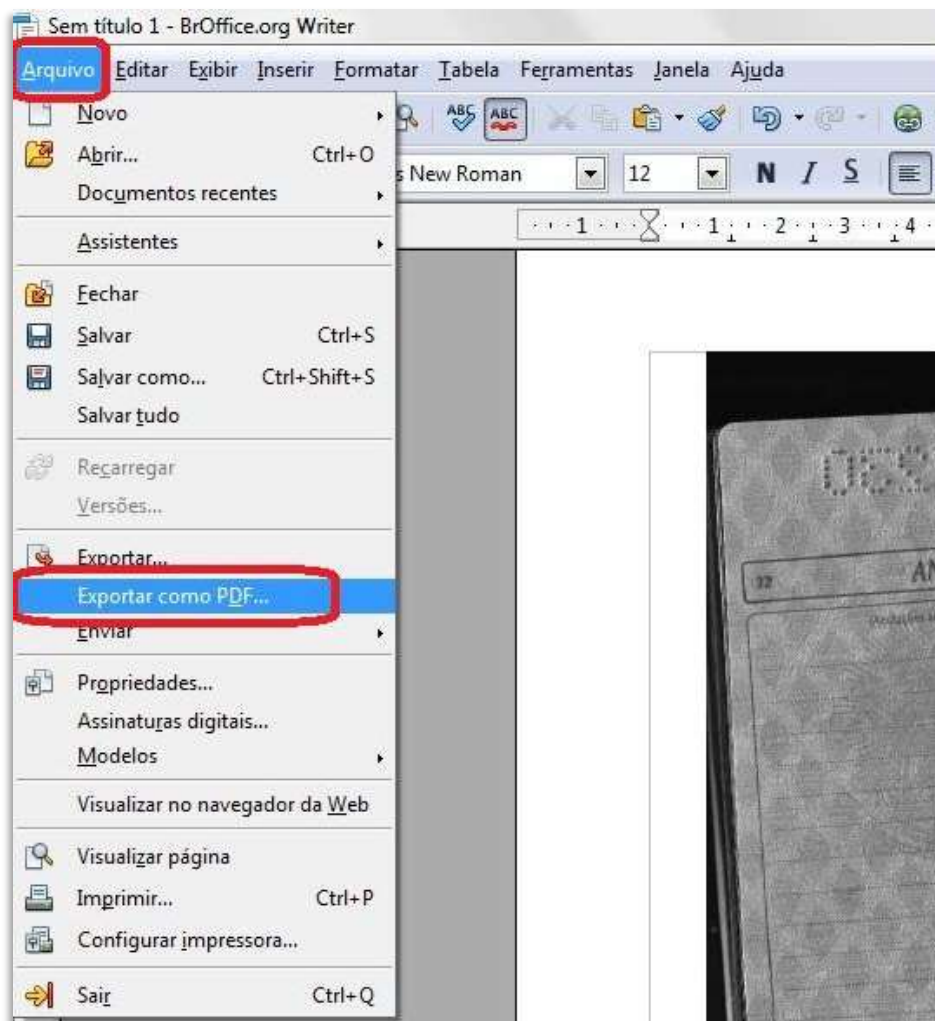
Sem título 1 - BrOffice.org Writer

Arquivo Editar Exibir Inserir Formatar Tabela Ferramentas Janela Ajuda

Novo
Abrir... Ctrl+O
Documentos recentes
Assistentes
Fechar
Salvar Ctrl+S
Salvar como... Ctrl+Shift+S
Salvar tudo
Recarregar
Versões...
Exportar...
Exportar como PDF...
Enviar
Propriedades...
Assinaturas digitais...
Modelos
Visualizar no navegador da Web
Visualizar página
Imprimir... Ctrl+P
Configurar impressora...
Sair Ctrl+Q

s New Roman
12
N I S

1 1 2 3 4

32 AN